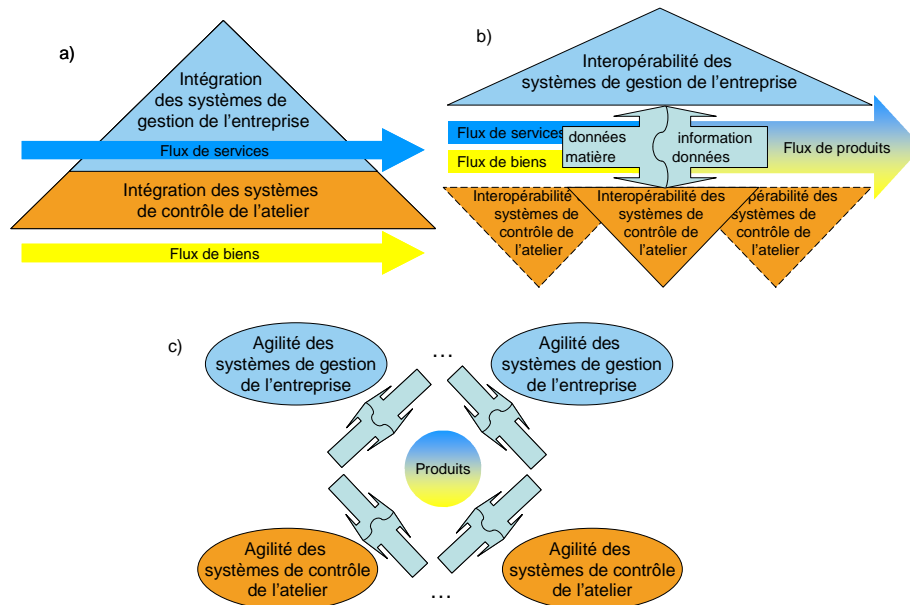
a)

Intégration des systèmes de gestion de l'entreprise

Flux de services

Intégration des systèmes de contrôle de l'atelier

Flux de biens

b)

Interopérabilité des systèmes de gestion de l'entreprise

Flux de services

Flux de biens

données matière

information données

Flux de produits

Interopérabilité systèmes de contrôle de l'atelier

Interopérabilité des systèmes de contrôle de l'atelier

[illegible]pérabilité des systèmes de contrôle de l'atelier

c)

Agilité des systèmes de gestion de l'entreprise

…

Agilité des systèmes de gestion de l'entreprise

Produits

Agilité des systèmes de contrôle de l'atelier

Agilité des systèmes de contrôle de l'atelier

…